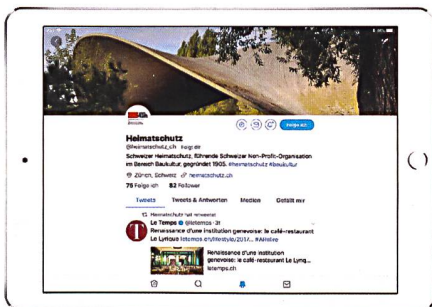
Heimatschutz
@heimatschutz_ch Folgt dir
Schweizer Heimatschutz, führende Schweizer Non-Profit-Organisation im Bereich Baukultur, gegründet 1905. #heimatschutz #baukultur
Zürich, Schweiz heimatschutz.ch
75 Folge ich 82 Follower

Folge ich

Tweets Tweets & Antworten Medien Gefällt mir

Heimatschutz hat retweetet
Le Temps @letemps · 3t
Renaissance d'une institution genevoise: le café-restaurant Le Lyrique letemps.ch/lifestyle/2017... #Altstadt

Renaissance d'une institution genevoise: le café-restaurant Le Lyriq...
letemps.ch